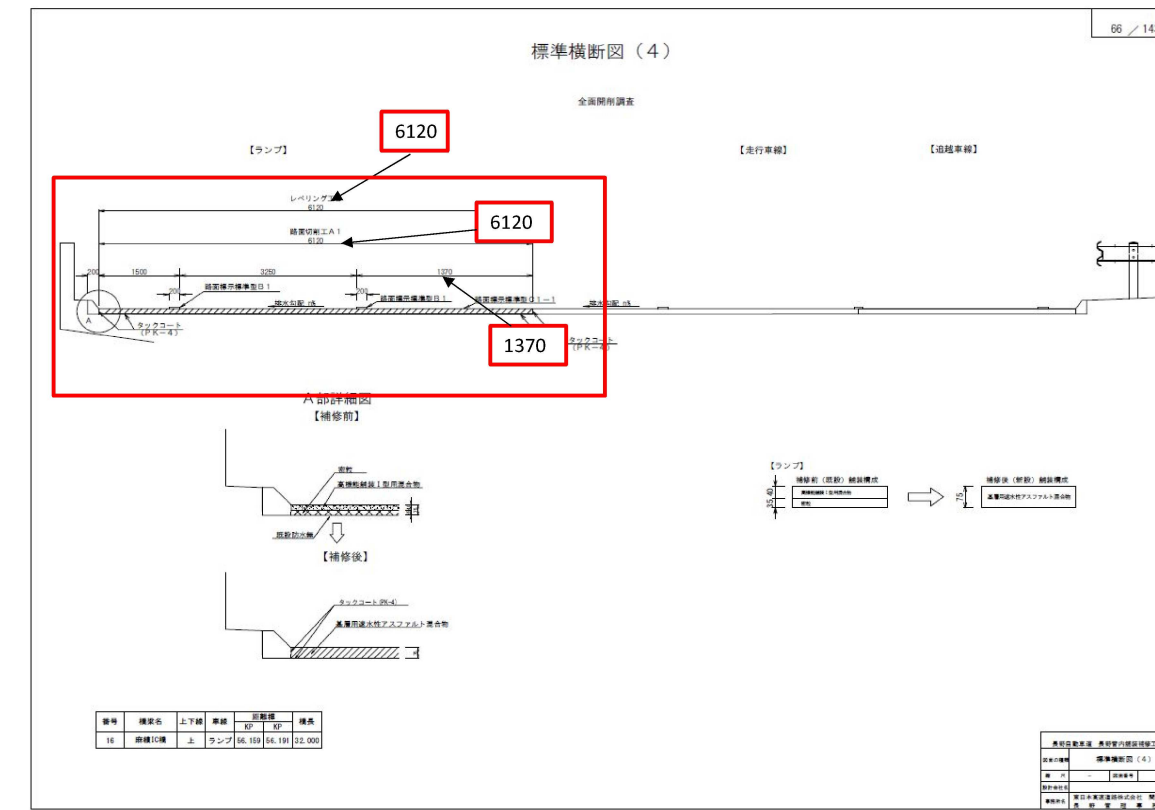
66 ／14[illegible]

標準横断図（4）

全面開削調査

【ランプ】

6120

【走行車線】

【追越車線】

レベリング工
6120

6120

路面切削工A１
6120

200　1500　3250　1370

200　路面標示標準型Ｂ１　200　路面標示標準型Ｂ１　路面標示標準型Ｃ１－１

排水勾配　％　排水勾配　％

A

タックコート
（ＰＫ－４）

1370

タックコート
（ＰＫ－４）

Ａ部詳細図
【補修前】

密粒
高機能舗装Ⅰ型用混合物

既設防水層

【補修後】

タックコート(PK-4)
基層用遮水性アスファルト混合物

【ランプ】
補修前（既設）舗装構成
35 40
高機能舗装Ⅰ型用混合物
密粒

補修後（新設）舗装構成
75
基層用遮水性アスファルト混合物

| 番号 | 橋梁名 | 上下線 | 車線 | 距離標 KP | 距離標 KP | 橋長 |
|---|---|---|---|---|---|---|
| 16 | 麻績IC橋 | 上 | ランプ | 56.159 | 56.191 | 32.000 |

長野自動車道　長野管内鋼設補修工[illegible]
図面の種類　標準横断図（4）
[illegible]
東日本高速道路株式会社　関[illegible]
長　野　管　理　事　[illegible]